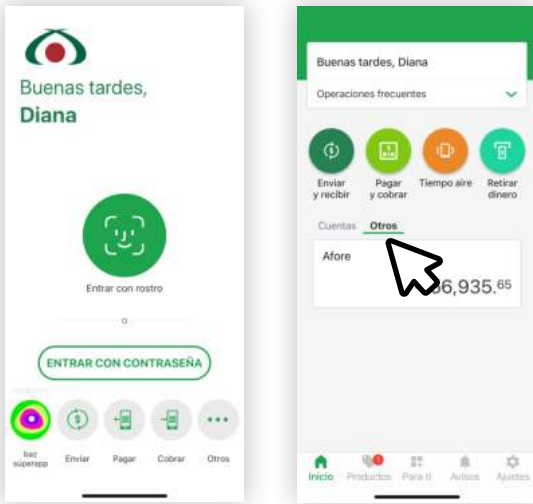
Buenas tardes,
Diana

Entrar con rostro

o

ENTRAR CON CONTRASEÑA

bez superapp

Enviar

Pagar

Cobrar

Otros

Buenas tardes, Diana

Operaciones frecuentes

Enviar y recibir

Pagar y cobrar

Tiempo aire

Retirar dinero

Cuentas

Otros

Afore

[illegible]6,935.$^{65}$

Inicio

Productos

Para ti

Avisos

Ajustes